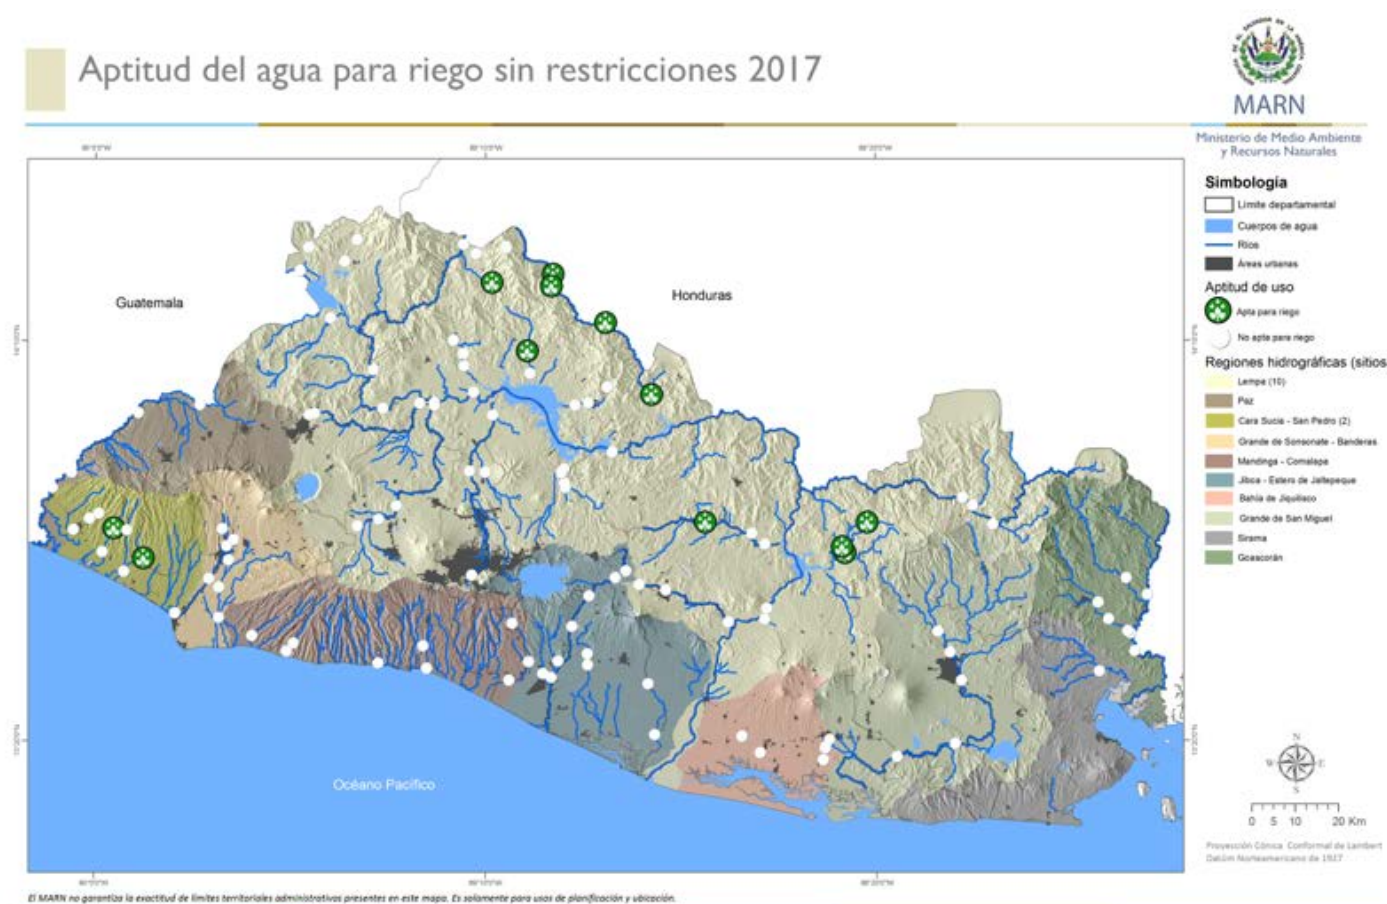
Aptitud del agua para riego sin restricciones 2017

MARN
Ministerio de Medio Ambiente y Recursos Naturales

Guatemala

Honduras

Océano Pacífico

Simbología
Límite departamental
Cuerpos de agua
Ríos
Áreas urbanas
Aptitud de uso
Apta para riego
No apta para riego
Regiones hidrográficas (sitios
Lempa (10)
Paz
Cara Sucia - San Pedro (2)
Grande de Sonsonate - Banderas
Mandinga - Comalapa
Jiboa - Estero de Jaltepeque
Bahía de Jiquilisco
Grande de San Miguel
Sirama
Goascorán

N
W E
S

0 5 10 20 Km

Proyección Cónica Conformal de Lambert
Datúm Norteamericano de 1927

El MARN no garantiza la exactitud de límites territoriales administrativos presentes en este mapa. Es solamente para usos de planificación y ubicación.